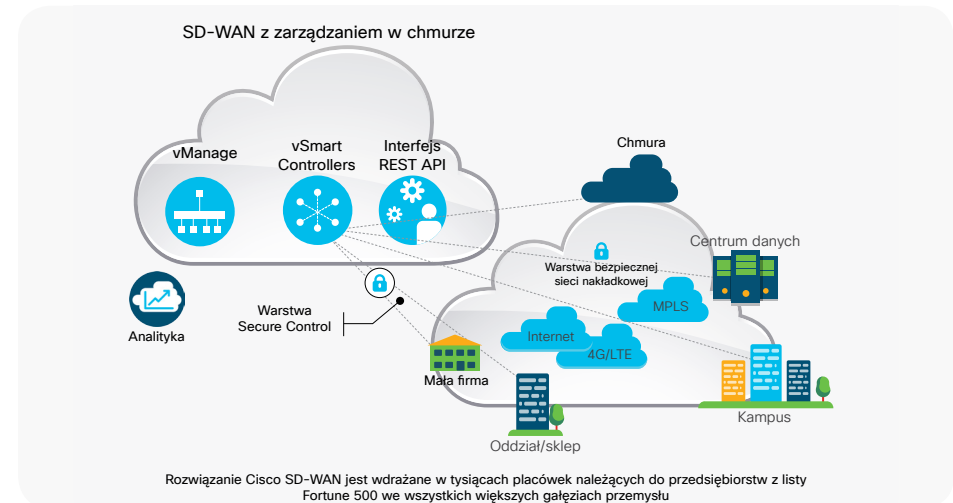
SD-WAN z zarządzaniem w chmurze

vManage

vSmart Controllers

Interfejs REST API

Chmura

Centrum danych

Warstwa bezpiecznej sieci nakładkowej

MPLS

Internet

4G/LTE

Analityka

Warstwa Secure Control

Mała firma

Oddział/sklep

Kampus

Rozwiązanie Cisco SD-WAN jest wdrażane w tysiącach placówek należących do przedsiębiorstw z listy Fortune 500 we wszystkich większych gałęziach przemysłu